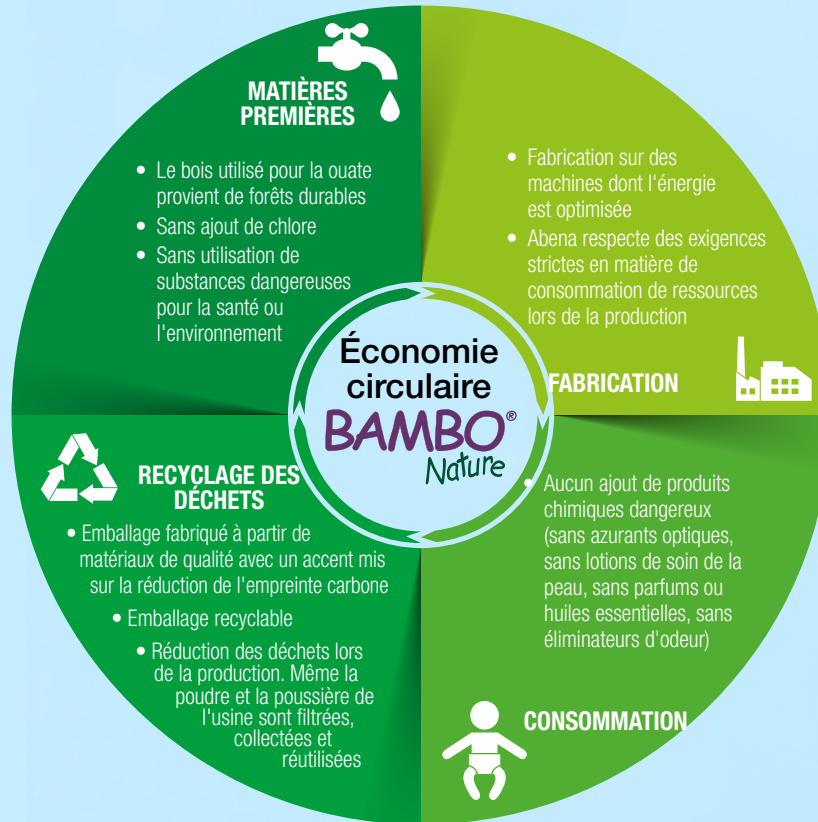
MATIÈRES PREMIÈRES

• Le bois utilisé pour la ouate provient de forêts durables
• Sans ajout de chlore
• Sans utilisation de substances dangereuses pour la santé ou l'environnement

• Fabrication sur des machines dont l'énergie est optimisée
• Abena respecte des exigences strictes en matière de consommation de ressources lors de la production

FABRICATION

Économie circulaire
BAMBO®
Nature

RECYCLAGE DES DÉCHETS

• Emballage fabriqué à partir de matériaux de qualité avec un accent mis sur la réduction de l'empreinte carbone
• Emballage recyclable
• Réduction des déchets lors de la production. Même la poudre et la poussière de l'usine sont filtrées, collectées et réutilisées

• Aucun ajout de produits chimiques dangereux (sans azurants optiques, sans lotions de soin de la peau, sans parfums ou huiles essentielles, sans éliminateurs d'odeur)

CONSOMMATION